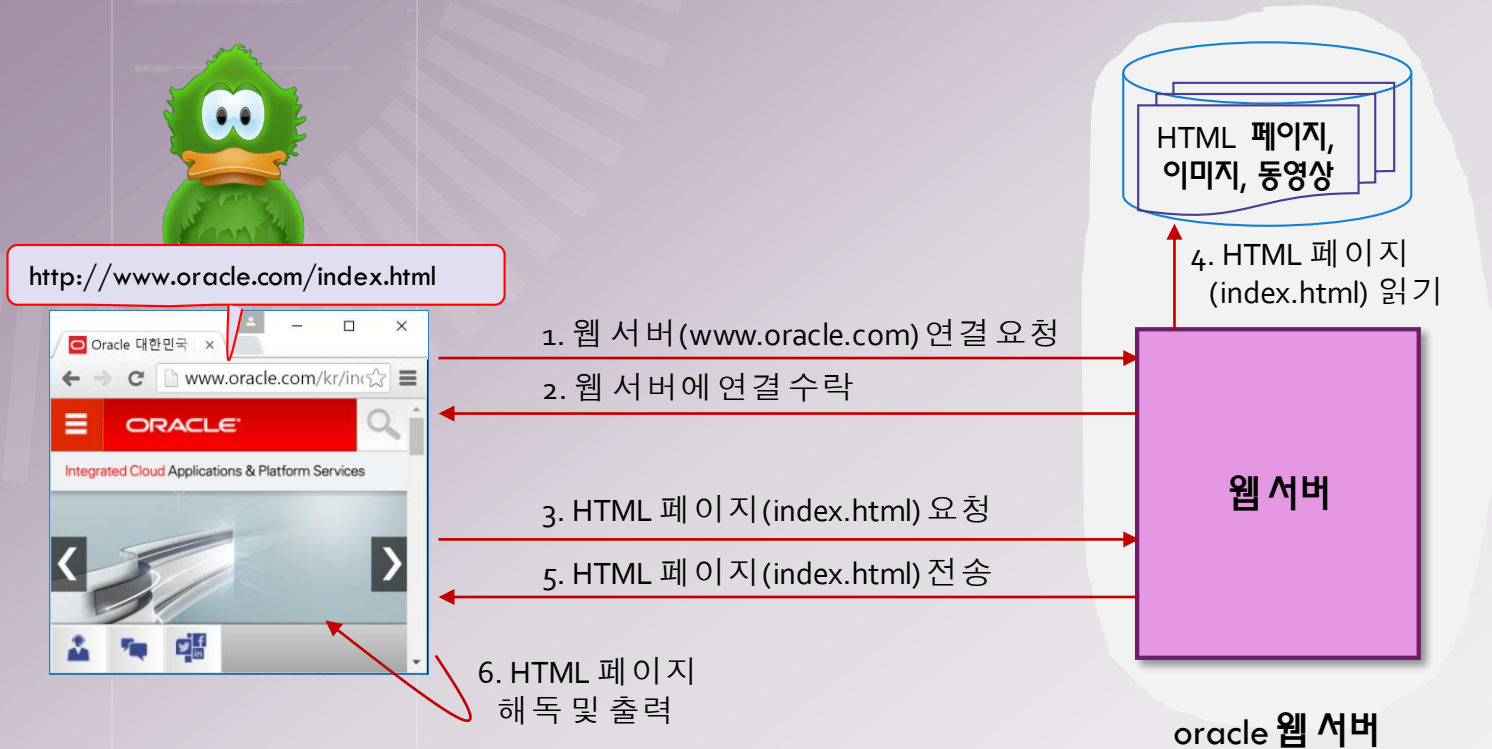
HTML 페이지,
이미지, 동영상

4. HTML 페이지
(index.html) 읽기

http://www.oracle.com/index.html

Oracle 대한민국 ×

www.oracle.com/kr/in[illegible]

ORACLE

Integrated Cloud Applications & Platform Services

1. 웹 서버(www.oracle.com) 연결 요청

2. 웹 서버에 연결 수락

3. HTML 페이지(index.html) 요청

5. HTML 페이지(index.html) 전송

웹 서버

6. HTML 페이지
해독 및 출력

oracle 웹 서버